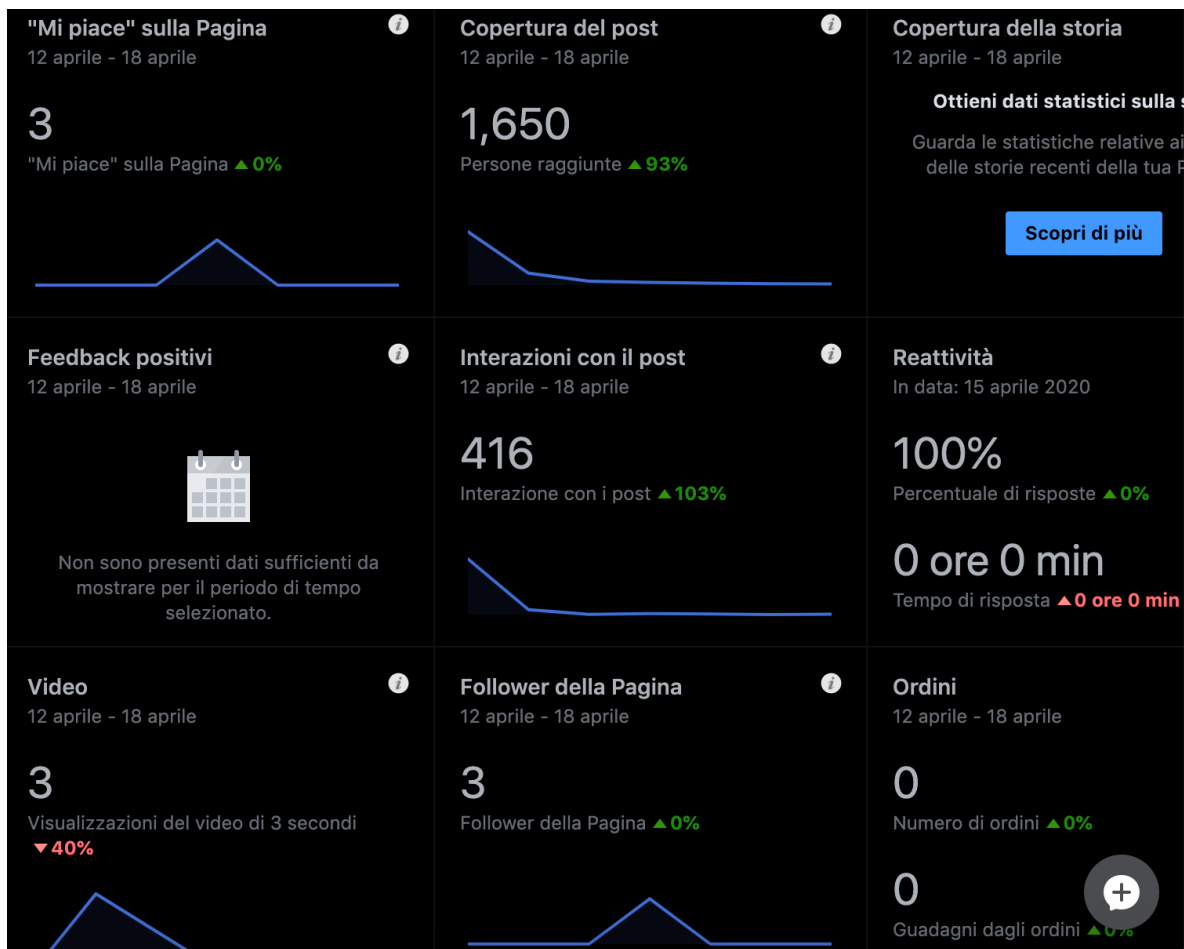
"Mi piace" sulla Pagina
12 aprile - 18 aprile

3
"Mi piace" sulla Pagina ▲0%

Copertura del post
12 aprile - 18 aprile

1,650
Persone raggiunte ▲93%

Copertura della storia
12 aprile - 18 aprile

Ottieni dati statistici sulla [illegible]

Guarda le statistiche relative ai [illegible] delle storie recenti della tua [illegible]

Scopri di più

Feedback positivi
12 aprile - 18 aprile

Non sono presenti dati sufficienti da mostrare per il periodo di tempo selezionato.

Interazioni con il post
12 aprile - 18 aprile

416
Interazione con i post ▲103%

Reattività
In data: 15 aprile 2020

100%
Percentuale di risposte ▲0%

0 ore 0 min
Tempo di risposta ▲0 ore 0 min

Video
12 aprile - 18 aprile

3
Visualizzazioni del video di 3 secondi
▼40%

Follower della Pagina
12 aprile - 18 aprile

3
Follower della Pagina ▲0%

Ordini
12 aprile - 18 aprile

0
Numero di ordini ▲0%

0
Guadagni dagli ordini ▲0%